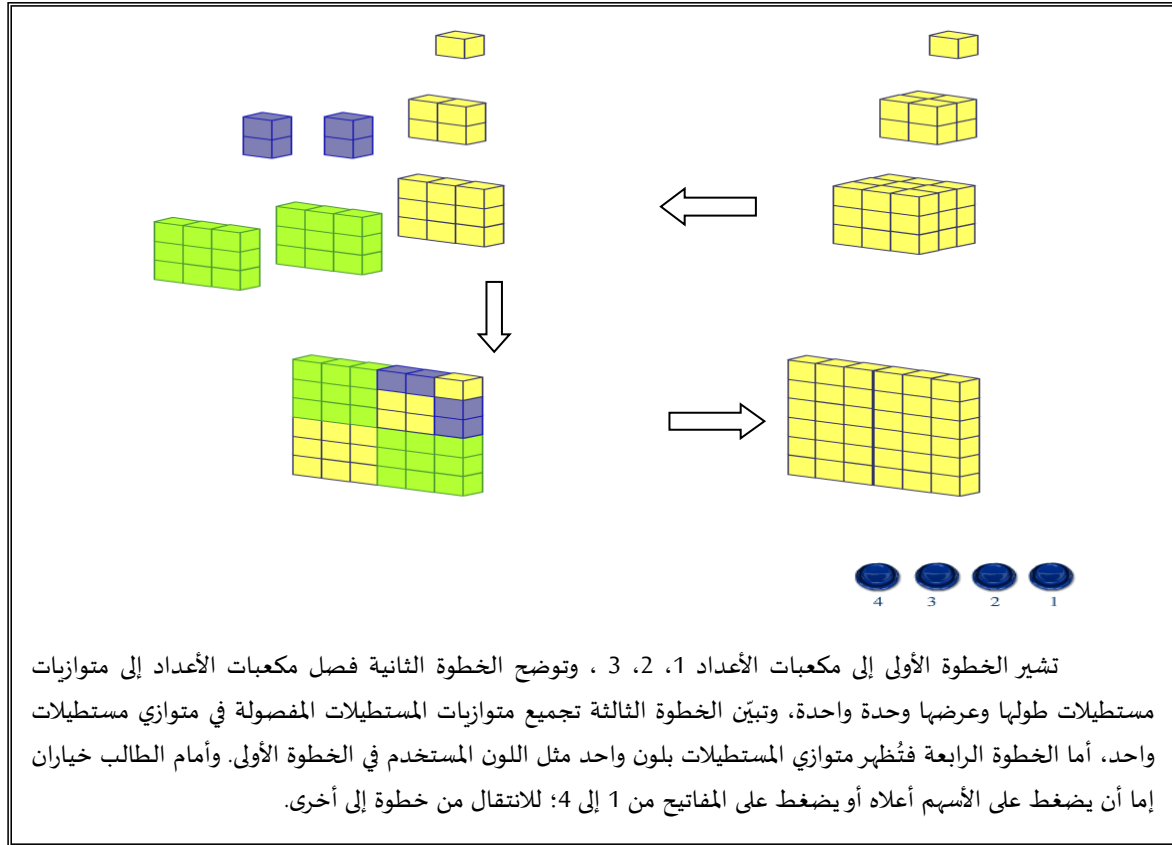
4 3 2 1

تشير الخطوة الأولى إلى مكعبات الأعداد 1، 2، 3 ، وتوضح الخطوة الثانية فصل مكعبات الأعداد إلى متوازيات مستطيلات طولها وعرضها وحدة واحدة، وتبيّن الخطوة الثالثة تجميع متوازيات المستطيلات المفصولة في متوازي مستطيلات واحد، أما الخطوة الرابعة فتُظهر متوازي المستطيلات بلون واحد مثل اللون المستخدم في الخطوة الأولى. وأمام الطالب خياران إما أن يضغط على الأسهم أعلاه أو يضغط على المفاتيح من 1 إلى 4؛ للانتقال من خطوة إلى أخرى.